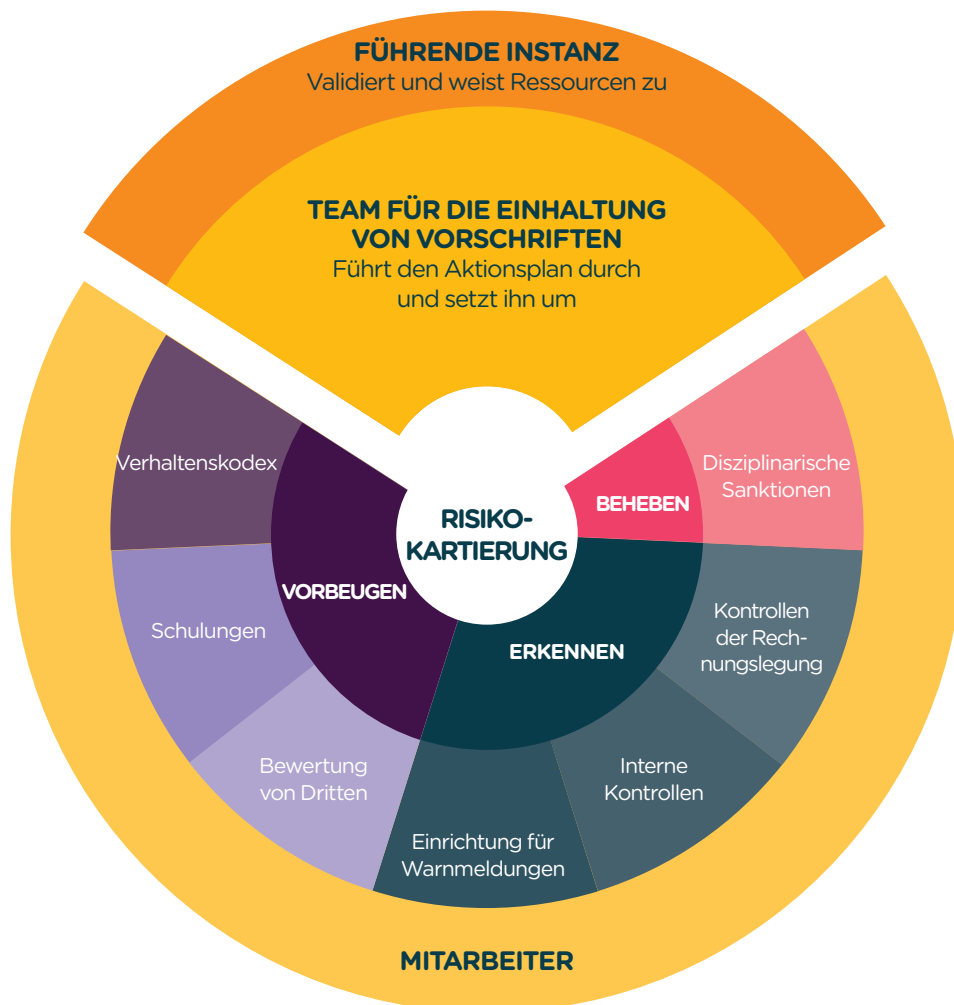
FÜHRENDE INSTANZ
Validiert und weist Ressourcen zu

TEAM FÜR DIE EINHALTUNG VON VORSCHRIFTEN
Führt den Aktionsplan durch und setzt ihn um

Verhaltenskodex

Schulungen

Bewertung von Dritten

VORBEUGEN

RISIKOKARTIERUNG

BEHEBEN

Disziplinarische Sanktionen

ERKENNEN

Kontrollen der Rechnungslegung

Interne Kontrollen

Einrichtung für Warnmeldungen

MITARBEITER